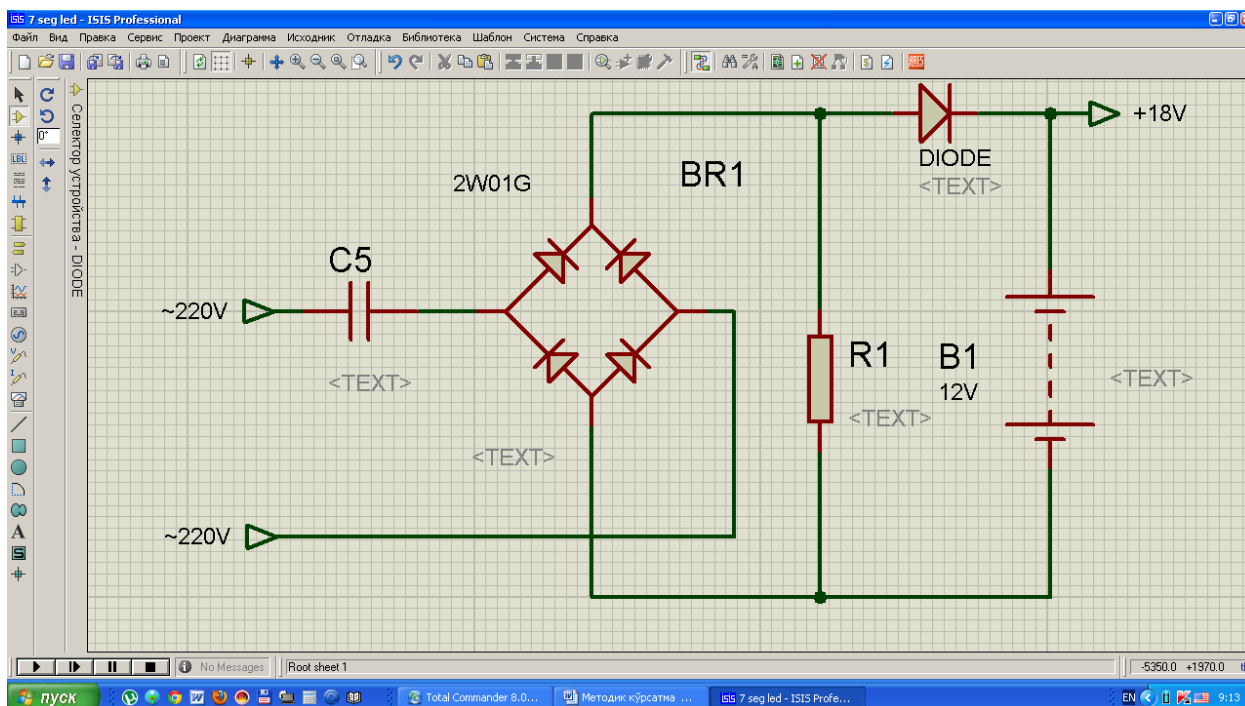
7 seg led - ISIS Professional
Файл Вид Правка Сервис Проект Диаграмма Исходник Отладка Библиотека Шаблон Система Справка

0°

Селектор устройства - DIODE

+18V
DIODE
<TEXT>
BR1
2W01G
C5
~220V
<TEXT>
R1
<TEXT>
B1
12V
<TEXT>
<TEXT>
~220V

No Messages
Root sheet 1
-5350.0 +1970.0

пуск
Total Commander 8.0...
Методик кўрсатма ...
7 seg led - ISIS Profe...
EN
9:13